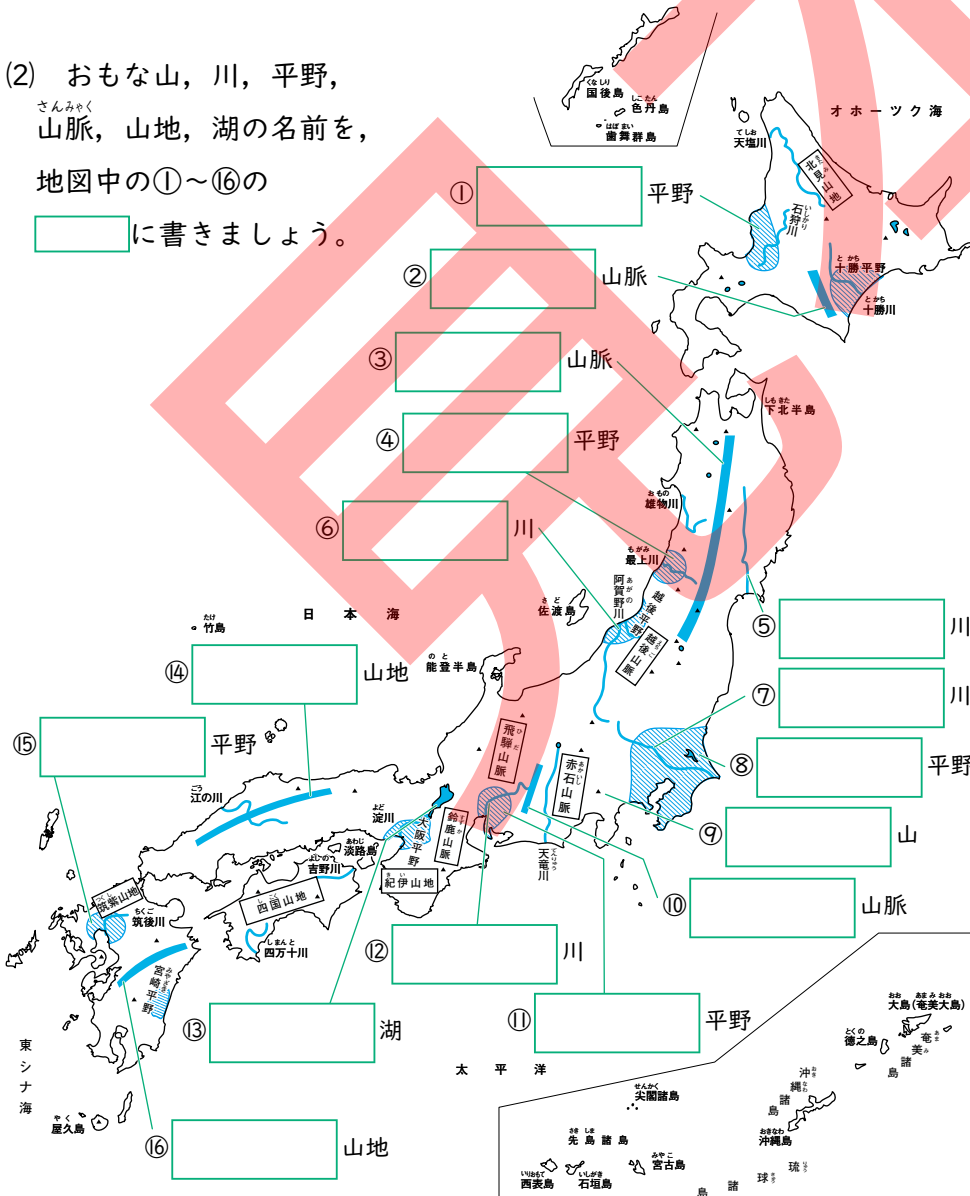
(2) おもな山，川，平野，山脈，山地，湖の名前を，地図中の①～⑯の
[ ]に書きましょう。

① [ ] 平野
② [ ] 山脈
③ [ ] 山脈
④ [ ] 平野
⑥ [ ] 川
⑤ [ ] 川
⑦ [ ] 川
⑧ [ ] 平野
⑨ [ ] 山
⑩ [ ] 山脈
⑪ [ ] 平野
⑫ [ ] 川
⑬ [ ] 湖
⑭ [ ] 山地
⑮ [ ] 平野
⑯ [ ] 山地

国後島
色丹島
歯舞群島
オホーツク海
天塩川
北見山地
石狩川
十勝平野
十勝川
下北半島
雄物川
最上川
阿賀野川
越後平野
越後山脈
佐渡島
日本海
竹島
能登半島
飛驒山脈
赤石山脈
江の川
淀川
大阪平野
鈴鹿山脈
天竜川
淡路島
吉野川
紀伊山地
四国山地
筑紫山地
筑後川
四万十川
宮崎平野
東シナ海
屋久島
太平洋
大島（奄美大島）
徳之島
奄美諸島
沖縄諸島
尖閣諸島
先島諸島
宮古島
沖縄島
西表島
石垣島
琉球諸島